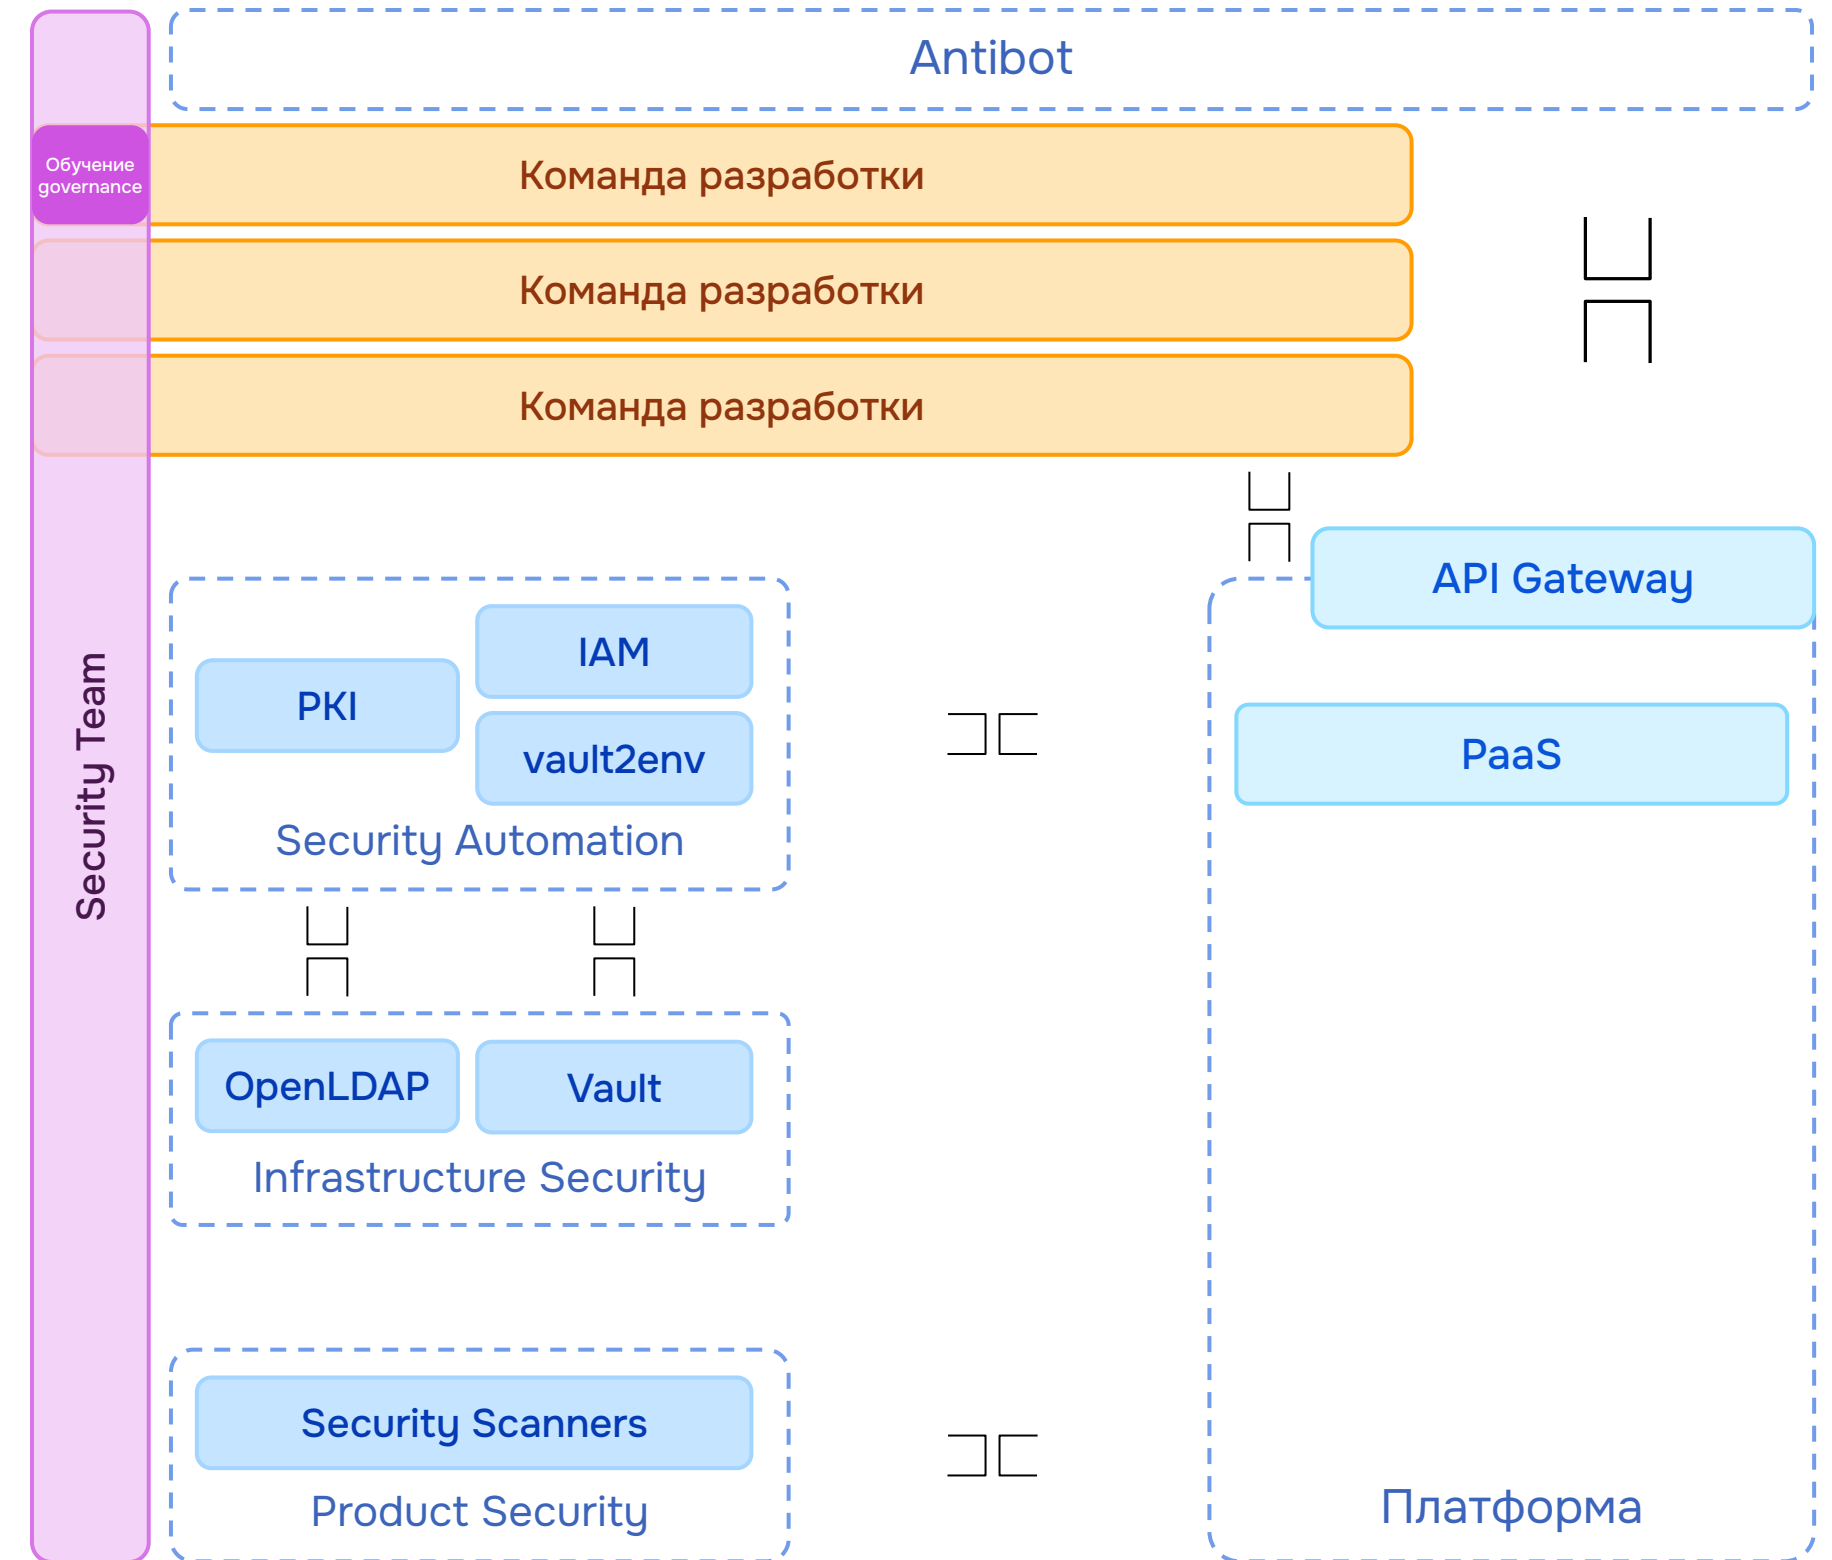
Antibot

Обучение governance

Команда разработки

Команда разработки

Команда разработки

Security Team

API Gateway

PKI

IAM

vault2env

Security Automation

PaaS

OpenLDAP

Vault

Infrastructure Security

Security Scanners

Product Security

Платформа